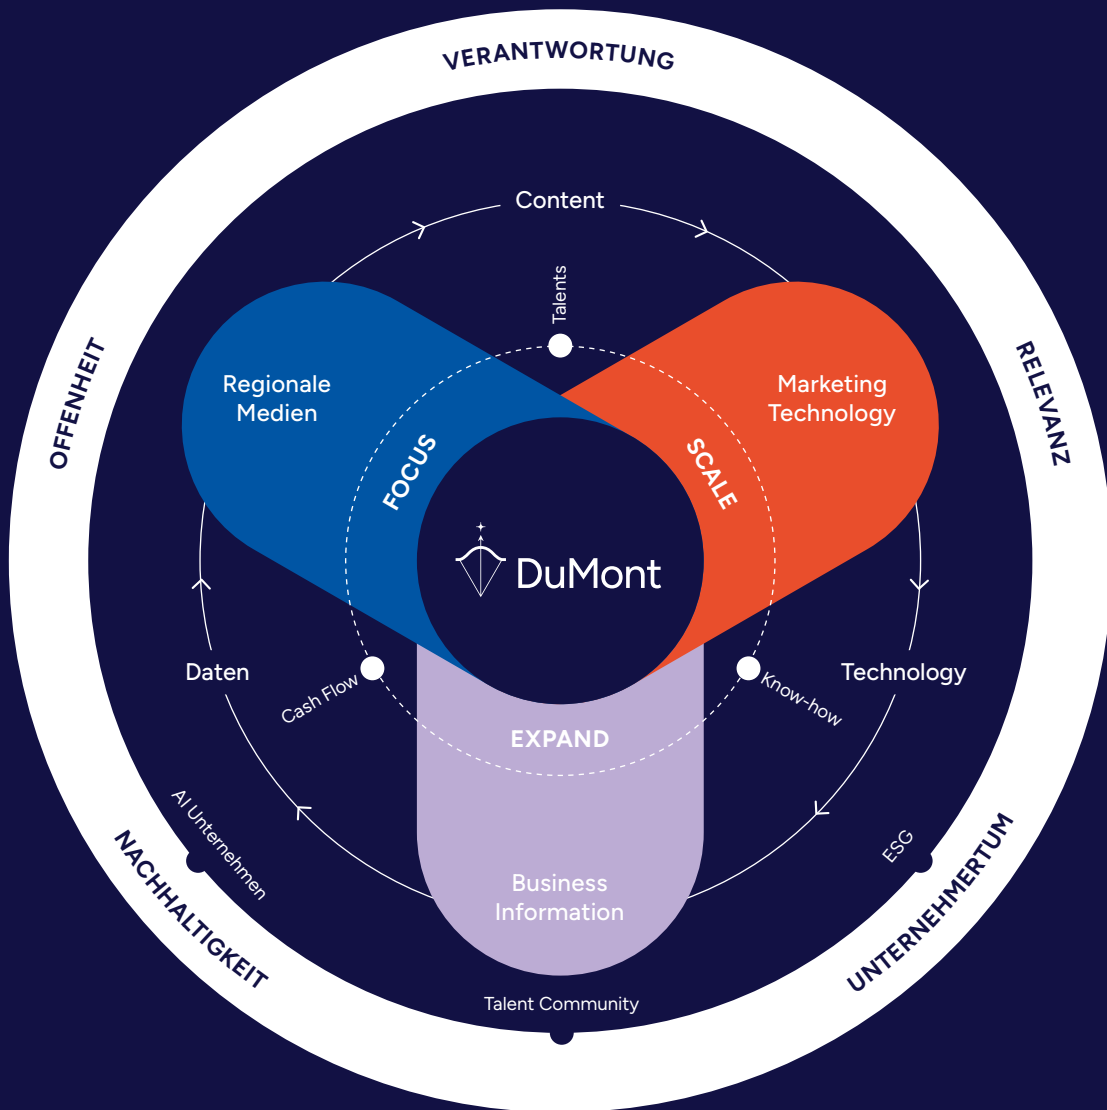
VERANTWORTUNG

OFFENHEIT

RELEVANZ

NACHHALTIGKEIT

UNTERNEHMERTUM

Content

Talents

Regionale Medien

Marketing Technology

FOCUS

SCALE

DuMont

Daten

Technology

Cash Flow

Know-how

EXPAND

AI Unternehmen

ESG

Business Information

Talent Community